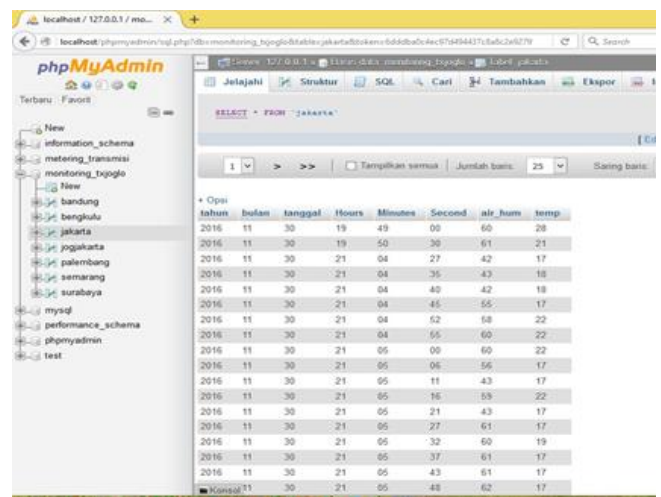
localhost / 127.0.0.1 / mo... ×

localhost/phpmyadmin/sql.php?db=monitoring_txjoglo&table=jakarta&token=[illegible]

Q Search

phpMyAdmin

Terbaru Favorit

New
information_schema
metering_transmisi
monitoring_txjoglo
New
bandung
bengkulu
jakarta
jogjakarta
palembang
semarang
surabaya
mysql
performance_schema
phpmyadmin
test

Server: 127.0.0.1 » Basis data: monitoring_txjoglo » Tabel: jakarta

Jelajahi Struktur SQL Cari Tambahkan Ekspor

SELECT * FROM `jakarta`

[Ed

1 > >> Tampilkan semua | Jumlah baris: 25 Saring baris:

+ Opsi

| tahun | bulan | tanggal | Hours | Minutes | Second | air_hum | temp |
|---|---|---|---|---|---|---|---|
| 2016 | 11 | 30 | 19 | 49 | 00 | 60 | 28 |
| 2016 | 11 | 30 | 19 | 50 | 30 | 61 | 21 |
| 2016 | 11 | 30 | 21 | 04 | 27 | 42 | 17 |
| 2016 | 11 | 30 | 21 | 04 | 35 | 43 | 18 |
| 2016 | 11 | 30 | 21 | 04 | 40 | 42 | 18 |
| 2016 | 11 | 30 | 21 | 04 | 45 | 55 | 17 |
| 2016 | 11 | 30 | 21 | 04 | 52 | 58 | 22 |
| 2016 | 11 | 30 | 21 | 04 | 55 | 60 | 22 |
| 2016 | 11 | 30 | 21 | 05 | 00 | 60 | 22 |
| 2016 | 11 | 30 | 21 | 05 | 06 | 56 | 17 |
| 2016 | 11 | 30 | 21 | 05 | 11 | 43 | 17 |
| 2016 | 11 | 30 | 21 | 05 | 16 | 59 | 22 |
| 2016 | 11 | 30 | 21 | 05 | 21 | 43 | 17 |
| 2016 | 11 | 30 | 21 | 05 | 27 | 61 | 17 |
| 2016 | 11 | 30 | 21 | 05 | 32 | 60 | 19 |
| 2016 | 11 | 30 | 21 | 05 | 37 | 61 | 17 |
| 2016 | 11 | 30 | 21 | 05 | 43 | 61 | 17 |
| 2016 | 11 | 30 | 21 | 05 | 48 | 62 | 17 |

Konsol